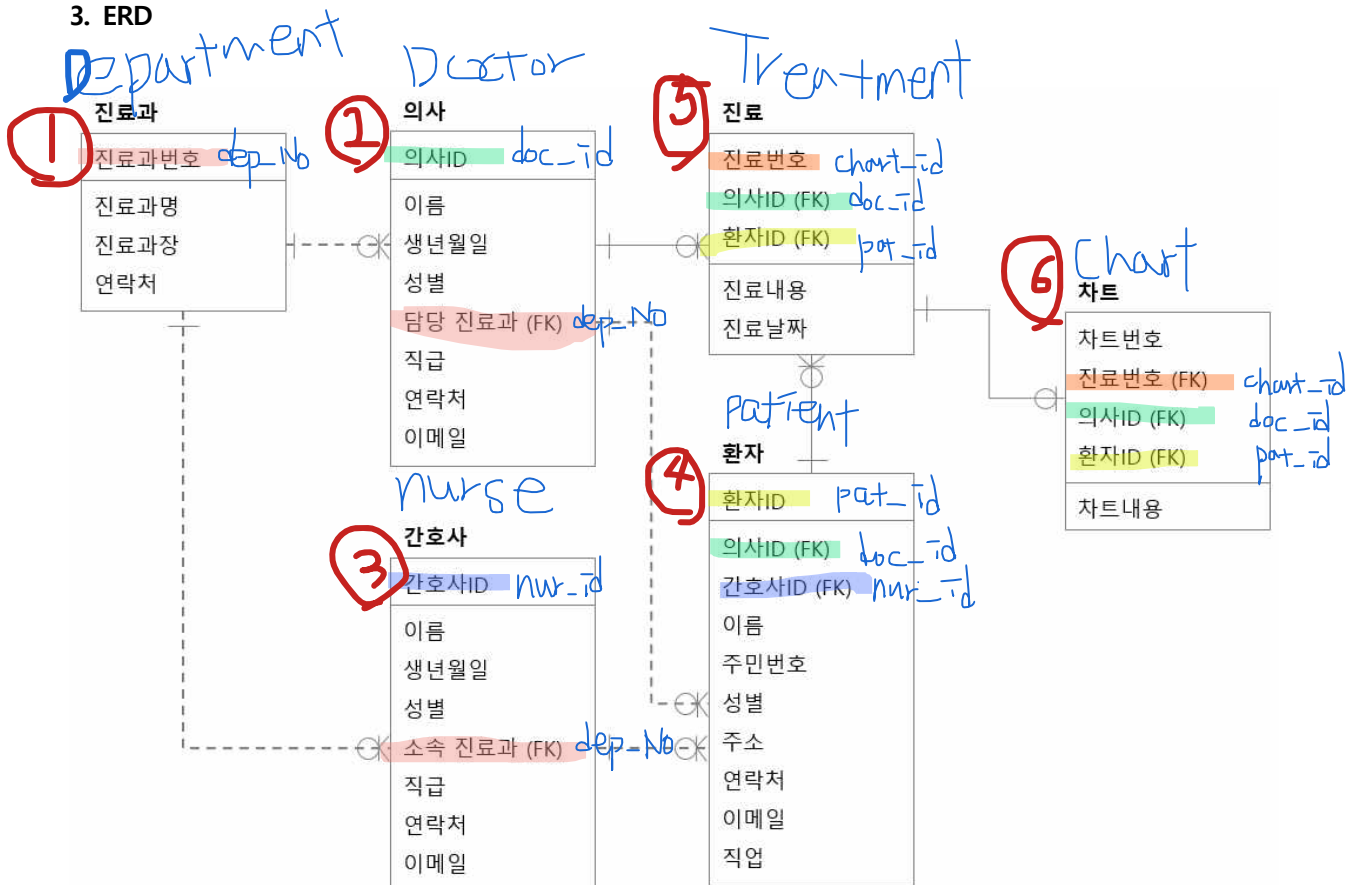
3. ERD

Department
1
진료과
진료과번호 dep_No
진료과명
진료과장
연락처

Doctor
2
의사
의사ID doc_id
이름
생년월일
성별
담당 진료과 (FK) dep_No
직급
연락처
이메일

Treatment
5
진료
진료번호 chart_id
의사ID (FK) doc_id
환자ID (FK) pat_id
진료내용
진료날짜

Chart
6
차트
차트번호
진료번호 (FK) chart_id
의사ID (FK) doc_id
환자ID (FK) pat_id
차트내용

nurse
3
간호사
간호사ID nur_id
이름
생년월일
성별
소속 진료과 (FK) dep_No
직급
연락처
이메일

patient
4
환자
환자ID pat_id
의사ID (FK) doc_id
간호사ID (FK) nur_id
이름
주민번호
성별
주소
연락처
이메일
직업